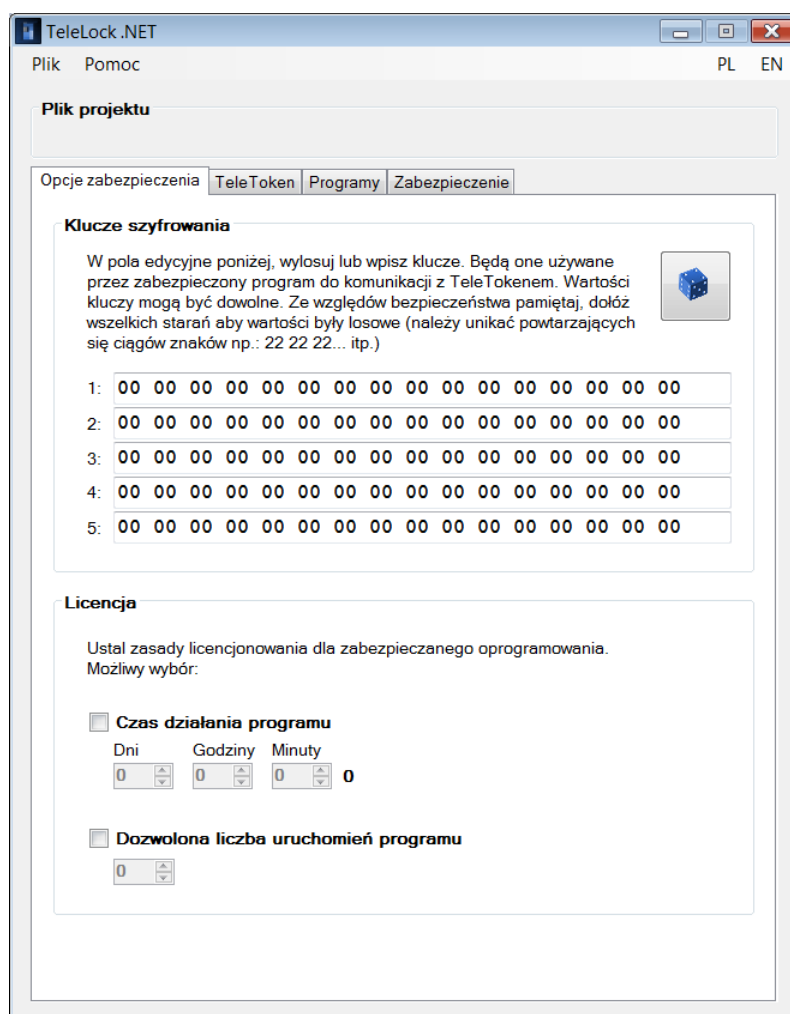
TeleLock .NET

Plik Pomoc

PL EN

Plik projektu

Opcje zabezpieczenia | TeleToken | Programy | Zabezpieczenie

Klucze szyfrowania

W pola edycyjne poniżej, wylosuj lub wpisz klucze. Będą one używane przez zabezpieczony program do komunikacji z TeleTokenem. Wartości kluczy mogą być dowolne. Ze względów bezpieczeństwa pamiętaj, dołóż wszelkich starań aby wartości były losowe (należy unikać powtarzających się ciągów znaków np.: 22 22 22... itp.)

1: 00 00 00 00 00 00 00 00 00 00 00 00 00 00 00 00
2: 00 00 00 00 00 00 00 00 00 00 00 00 00 00 00 00
3: 00 00 00 00 00 00 00 00 00 00 00 00 00 00 00 00
4: 00 00 00 00 00 00 00 00 00 00 00 00 00 00 00 00
5: 00 00 00 00 00 00 00 00 00 00 00 00 00 00 00 00

Licencja

Ustal zasady licencjonowania dla zabezpieczanego oprogramowania. Możliwy wybór:

Czas działania programu

Dni Godziny Minuty

0 0 0 0

Dozwolona liczba uruchomień programu

0